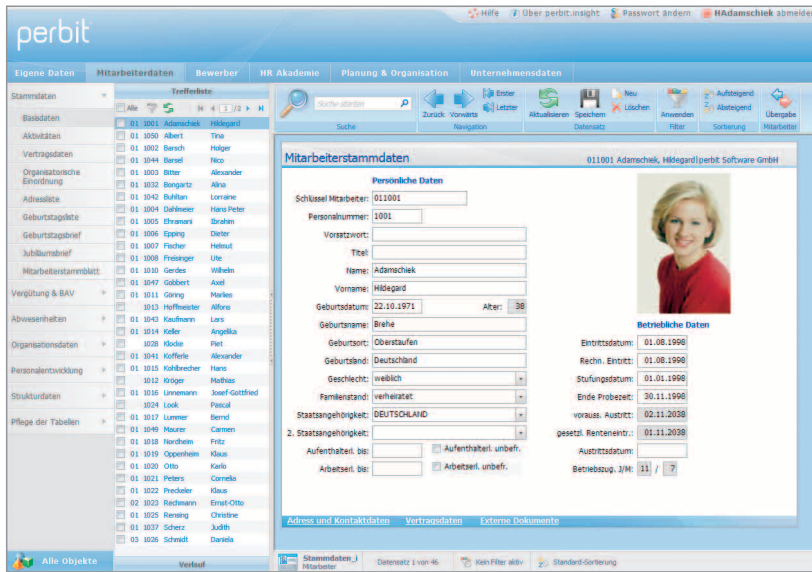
Hilfe | Über perbit.insight | Passwort ändern | HAdamschiek abmelden

perbit

Eigene Daten | Mitarbeiterdaten | Bewerber | HR Akademie | Planung & Organisation | Unternehmensdaten

Stammdaten
Basisdaten
Aktivitäten
Vertragsdaten
Organisatorische Einordnung
Adressliste
Geburtstagsliste
Geburtstagsbrief
Jubiläumsbrief
Mitarbeiterstammblatt
Vergütung & BAV
Abwesenheiten
Organisationsdaten
Personalentwicklung
Strukturdaten
Pflege der Tabellen

Alle Objekte

Trefferliste
Alle | 1 /2

| | | | |
|---|---|---|---|
| 01 | 1001 | Adamschiek | Hildegard |
| 01 | 1050 | Albert | Tina |
| 01 | 1002 | Bersch | Holger |
| 01 | 1044 | Biesel | Nico |
| 01 | 1003 | Bitter | Alexander |
| 01 | 1032 | Bongartz | Alina |
| 01 | 1042 | Buhlan | Lorraine |
| 01 | 1004 | Dahlmeier | Hans Peter |
| 01 | 1005 | Efremami | Ibrahim |
| 01 | 1006 | Epping | Dieter |
| 01 | 1007 | Fischer | Helmut |
| 01 | 1008 | Freisinger | Ute |
| 01 | 1010 | Gerdes | Wilhelm |
| 01 | 1047 | Gobbert | Axel |
| 01 | 1011 | Göring | Marlen |
| | 1013 | Hoffmeister | Alfons |
| 01 | 1043 | Kaufmann | Lars |
| 01 | 1014 | Keller | Angelika |
| | 1028 | Klockie | Piet |
| 01 | 1041 | Kofferle | Alexander |
| 01 | 1015 | Kohlbrecher | Hans |
| | 1012 | Kröger | Mathias |
| 01 | 1016 | Linnemann | Josef-Gottfried |
| | 1024 | Look | Pascal |
| 01 | 1017 | Lummer | Bernd |
| 01 | 1049 | Maurer | Carmen |
| 01 | 1018 | Nordheim | Fritz |
| 01 | 1019 | Oppenheim | Klaus |
| 01 | 1020 | Otto | Karlo |
| 01 | 1021 | Peters | Cornelia |
| 01 | 1022 | Preckeler | Klaus |
| 02 | 1023 | Reichmann | Ernst-Otto |
| 01 | 1025 | Rensing | Christine |
| 01 | 1037 | Scherz | Judith |
| 03 | 1026 | Schmidt | Daniela |

Verlauf

Suche starten
Suche
Zurück | Vorwärts | Erster | Letzter
Navigation
Aktualisieren | Speichern | Neu | Löschen
Datensatz
Anwenden
Filter
Aufsteigend | Absteigend
Sortierung
Übergabe
Mitarbeiter

Mitarbeiterstammdaten
011001 Adamschiek, Hildegard perbit Software GmbH

Persönliche Daten
Schlüssel Mitarbeiter: 011001
Personalnummer: 1001
Vorsatzwort:
Titel:
Name: Adamschiek
Vorname: Hildegard
Geburtsdatum: 22.10.1971 Alter: 38
Geburtsname: Brehe
Geburtsort: Oberstaufen
Geburtsland: Deutschland
Geschlecht: weiblich
Familienstand: verheiratet
Staatsangehörigkeit: DEUTSCHLAND
2. Staatsangehörigkeit:
Aufenthalterl. bis: Aufenthalterl. unbefr.
Arbeitserl. bis: Arbeitserl. unbefr.

Betriebliche Daten
Eintrittsdatum: 01.08.1998
Rechn. Eintritt: 01.08.1998
Stufungsdatum: 01.01.1998
Ende Probezeit: 30.11.1998
vorauss. Austritt: 02.11.2038
gesetzl. Renteneintr.: 01.11.2038
Austrittsdatum:
Betriebszug. J/M: 11 / 7

Adress und Kontaktdaten | Vertragsdaten | Externe Dokumente

Stammdaten_i Mitarbeiter | Datensatz 1 von 46 | Kein Filter aktiv | Standard-Sortierung